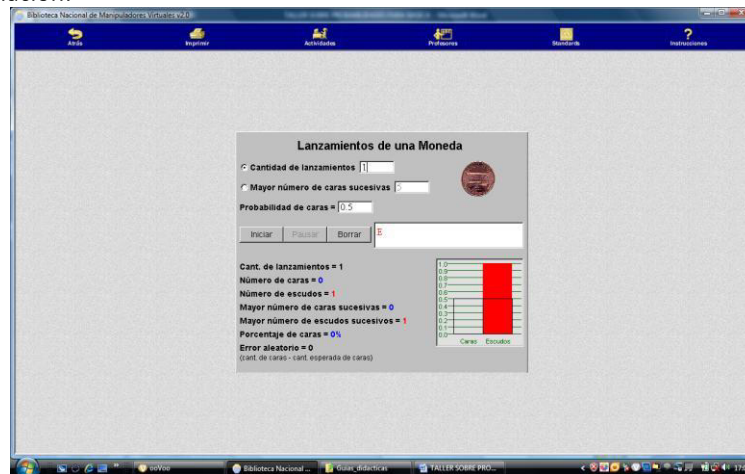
Biblioteca Nacional de Manipuladores Virtuales v2.0

Atrás
Imprimir
Actividades
Profesores
Standards
Instrucciones

Lanzamientos de una Moneda

Cantidad de lanzamientos 1

Mayor número de caras sucesivas 5

Probabilidad de caras = 0.5

Iniciar
Pausar
Borrar

E

Cant. de lanzamientos = 1
Número de caras = 0
Número de escudos = 1
Mayor número de caras sucesivas = 0
Mayor número de escudos sucesivos = 1
Porcentaje de caras = 0%
Error aleatorio = 0
(cant. de caras - cant. esperada de caras)

1.0
0.9
0.8
0.7
0.6
0.5
0.4
0.3
0.2
0.1
0.0
Caras
Escudos

voVoo
Biblioteca Nacional ...
Guias_didacticas
TALLER SOBRE PRO...